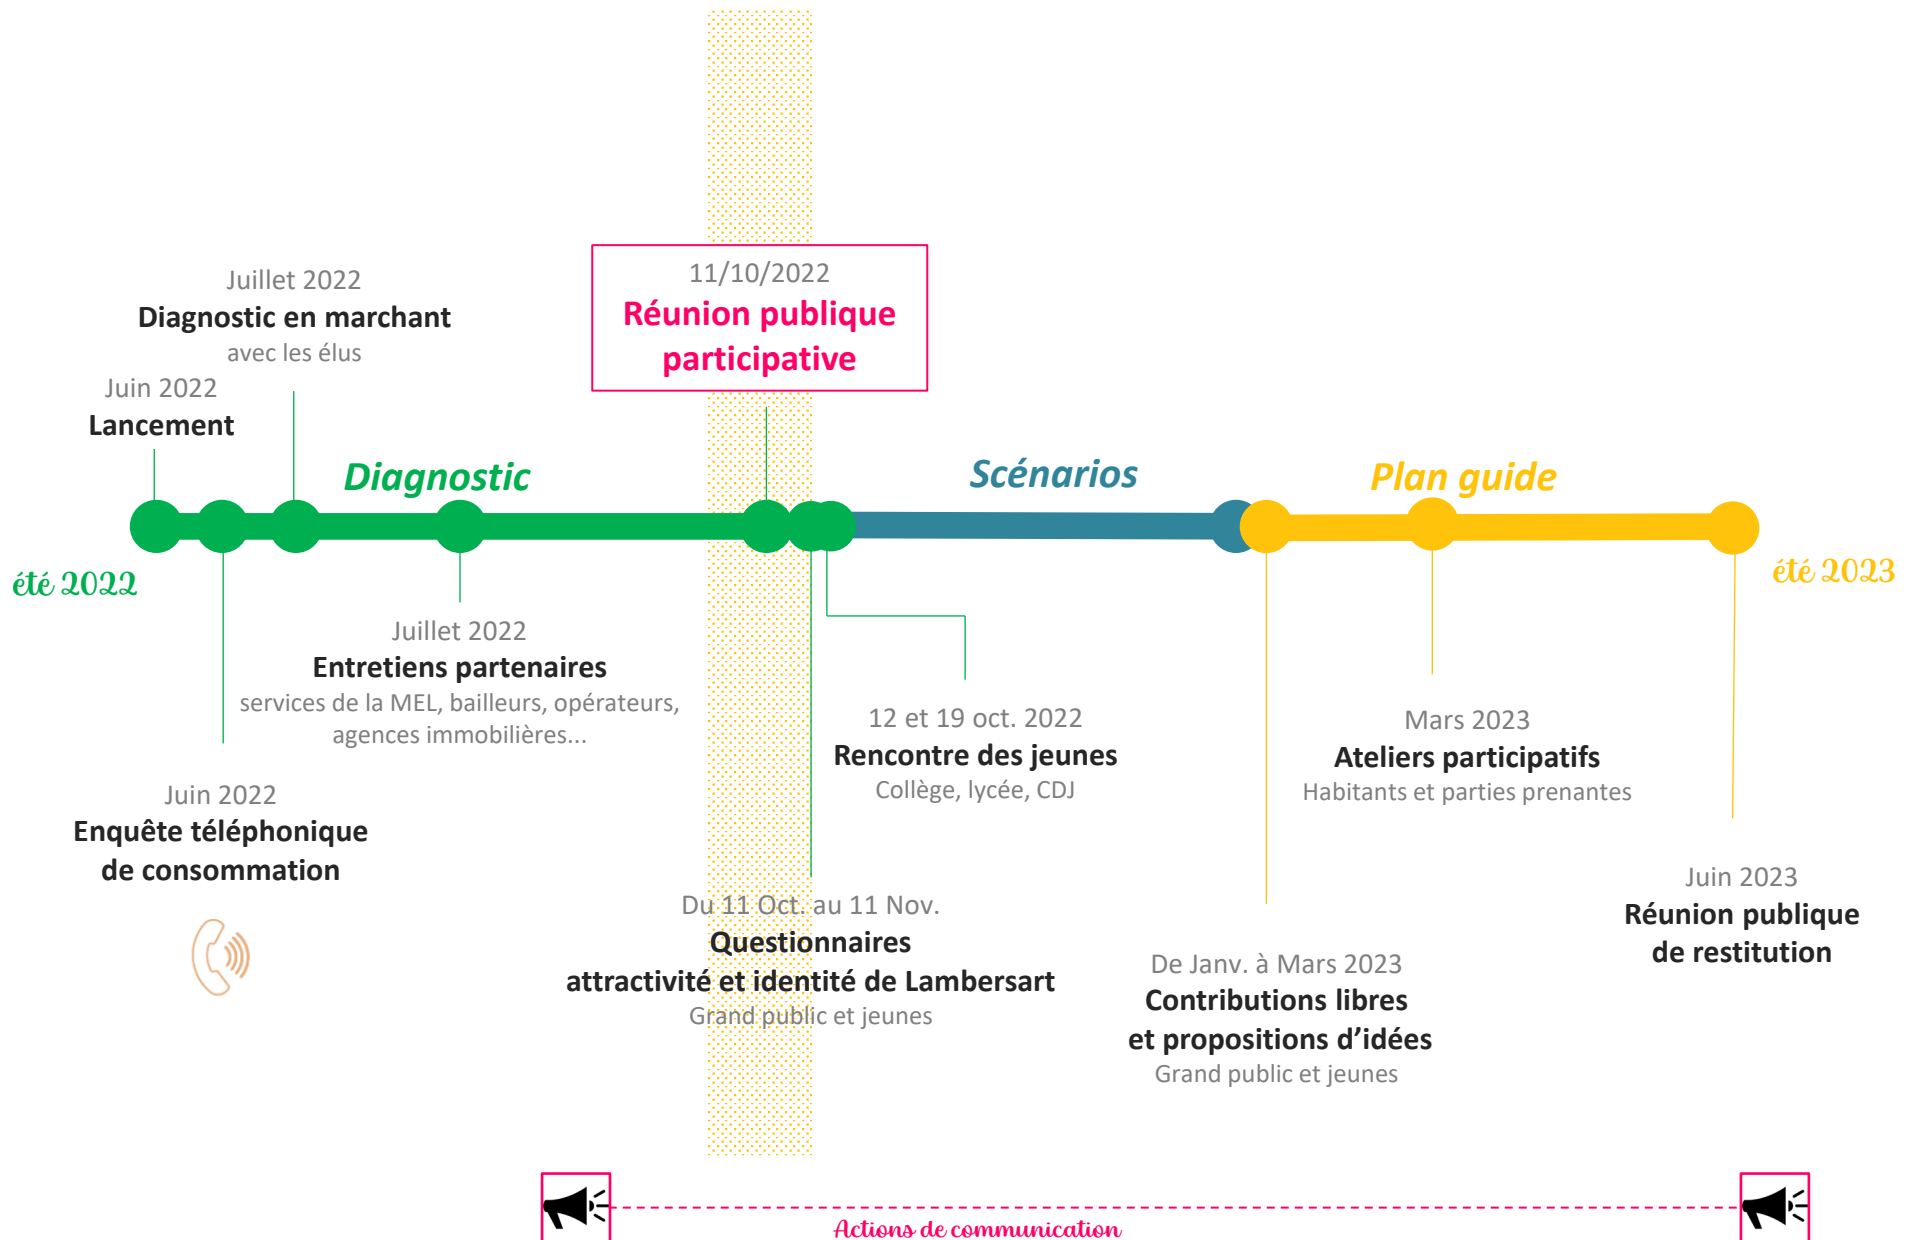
Juillet 2022
Diagnostic en marchant
avec les élus

11/10/2022
Réunion publique participative

Juin 2022
Lancement

Diagnostic

Scénarios

Plan guide

été 2022

été 2023

Juillet 2022
Entretiens partenaires
services de la MEL, bailleurs, opérateurs, agences immobilières...

12 et 19 oct. 2022
Rencontre des jeunes
Collège, lycée, CDJ

Mars 2023
Ateliers participatifs
Habitants et parties prenantes

Juin 2022
Enquête téléphonique de consommation

Juin 2023
Réunion publique de restitution

Du 11 Oct. au 11 Nov.
Questionnaires
attractivité et identité de Lambersart
Grand public et jeunes

De Janv. à Mars 2023
Contributions libres et propositions d'idées
Grand public et jeunes

Actions de communication